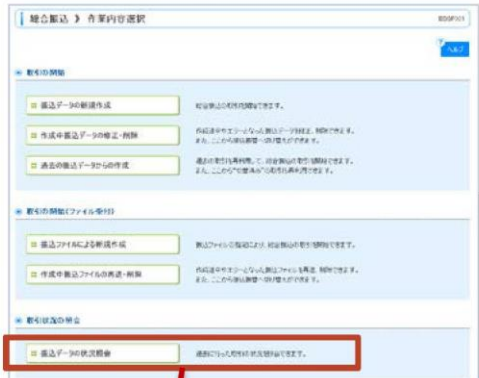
総合振込 》 作業内容選択

BSSF001

ヘルプ

取引の開始

振込データの新規作成

総合振込の取引を開始できます。

作成中振込データの修正・削除

作成途中やエラーとなった振込データを修正、削除できます。また、ここから承認依頼への移行ができます。

過去の振込データからの作成

過去の取引を再利用して、総合振込の取引を開始できます。また、ここから"切替済み"の取引も再利用できます。

取引の開始（ファイル受付）

振込ファイルによる新規作成

振込ファイルの指定により、総合振込の取引を開始できます。

作成中振込ファイルの再送・削除

作成途中やエラーとなった振込ファイルを再送、削除できます。また、ここから承認依頼への移行ができます。

取引状況の照会

振込データの状況照会

過去に行った取引の状況照会ができます。